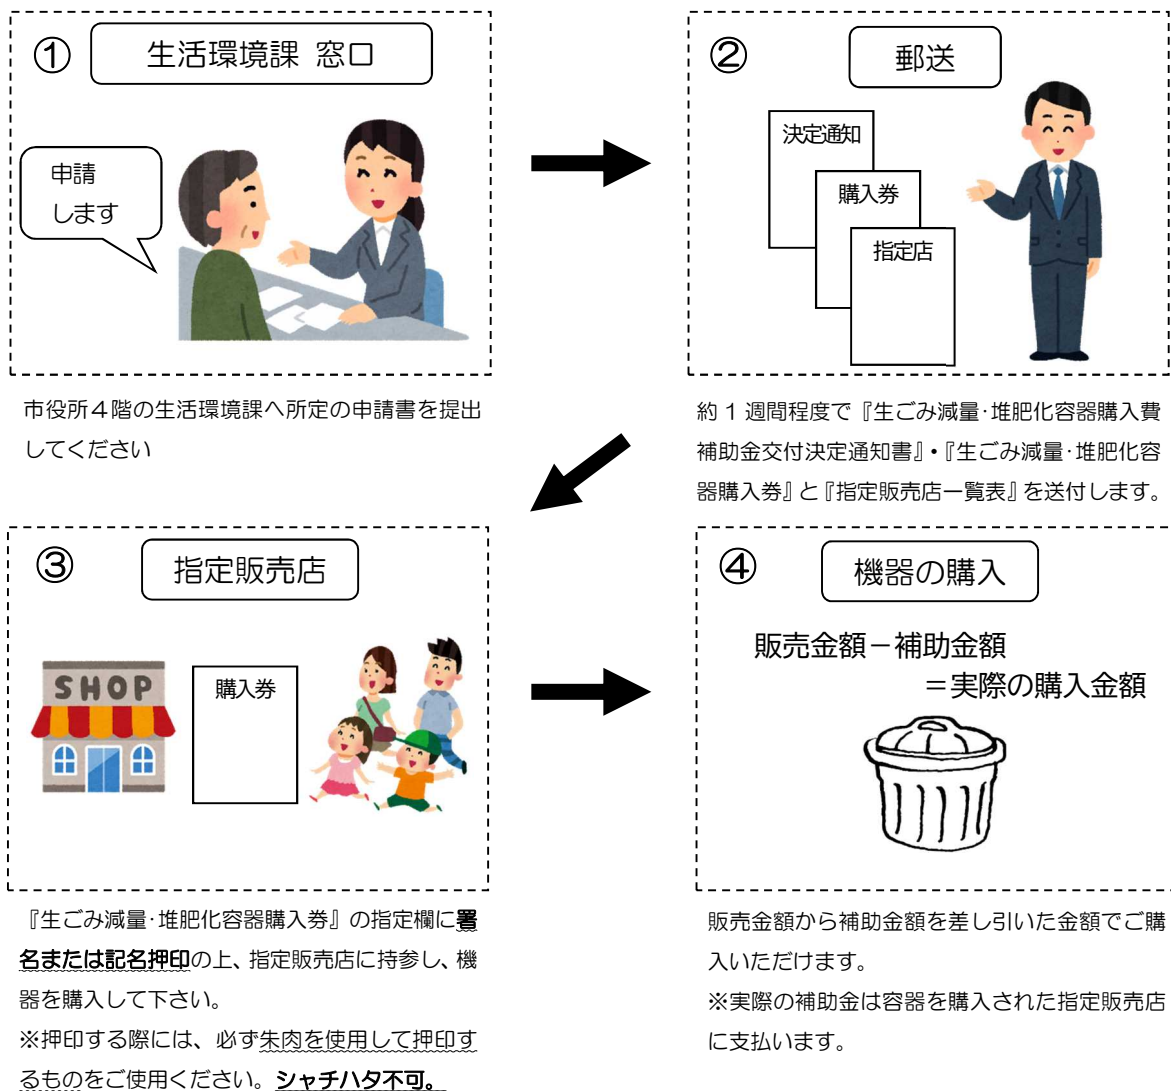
① 生活環境課 窓口

申請
します

市役所４階の生活環境課へ所定の申請書を提出してください

② 郵送

決定通知

購入券

指定店

約１週間程度で『生ごみ減量･堆肥化容器購入費補助金交付決定通知書』•『生ごみ減量･堆肥化容器購入券』と『指定販売店一覧表』を送付します。

③ 指定販売店

SHOP

購入券

『生ごみ減量･堆肥化容器購入券』の指定欄に署名または記名押印の上、指定販売店に持参し、機器を購入して下さい。
※押印する際には、必ず朱肉を使用して押印するものをご使用ください。シャチハタ不可。

④ 機器の購入

販売金額－補助金額
＝実際の購入金額

販売金額から補助金額を差し引いた金額でご購入いただけます。
※実際の補助金は容器を購入された指定販売店に支払います。